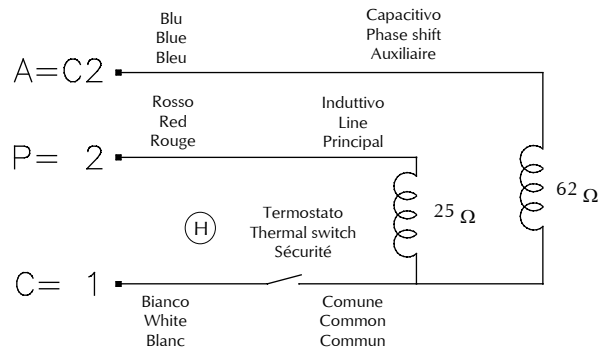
Blu
Blue
Bleu

Capacitivo
Phase shift
Auxiliaire

A=C2

Rosso
Red
Rouge

Induttivo
Line
Principal

P= 2

62 Ω

25 Ω

H

Termostato
Thermal switch
Sécurité

C= 1

Bianco
White
Blanc

Comune
Common
Commun